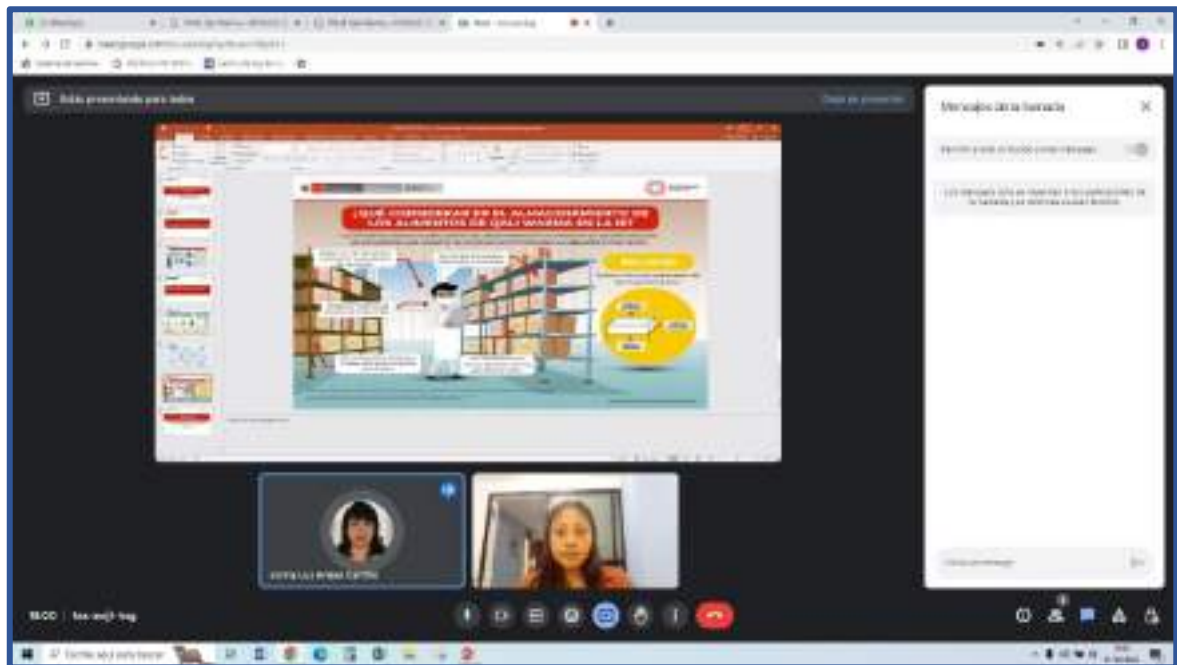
Estás presentando para todos

Dejar de presentar

Mensajes de la llamada

¿QUÉ CONSIDERAR EN EL ALMACENAMIENTO DE LOS ALIMENTOS DE QALI WARMA EN LA IE?

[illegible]

Los mensajes solo se muestran a los participantes de la llamada y se borrarán cuando finalice.

Enviar un mensaje

18:00 | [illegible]

Escribe aquí para buscar